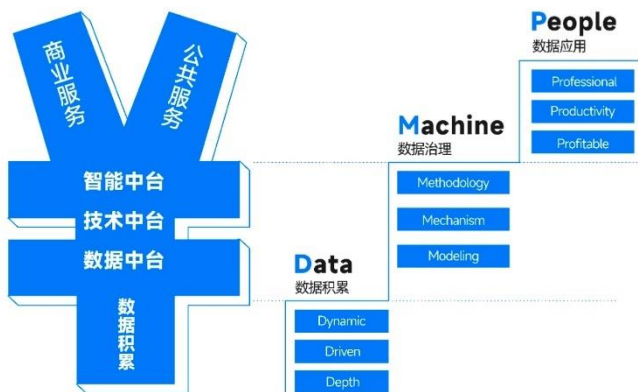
商业服务

公共服务

智能中台

技术中台

数据中台

数据积累

People
数据应用

Professional

Productivity

Profitable

Machine
数据治理

Methodology

Mechanism

Modeling

Data
数据积累

Dynamic

Driven

Depth